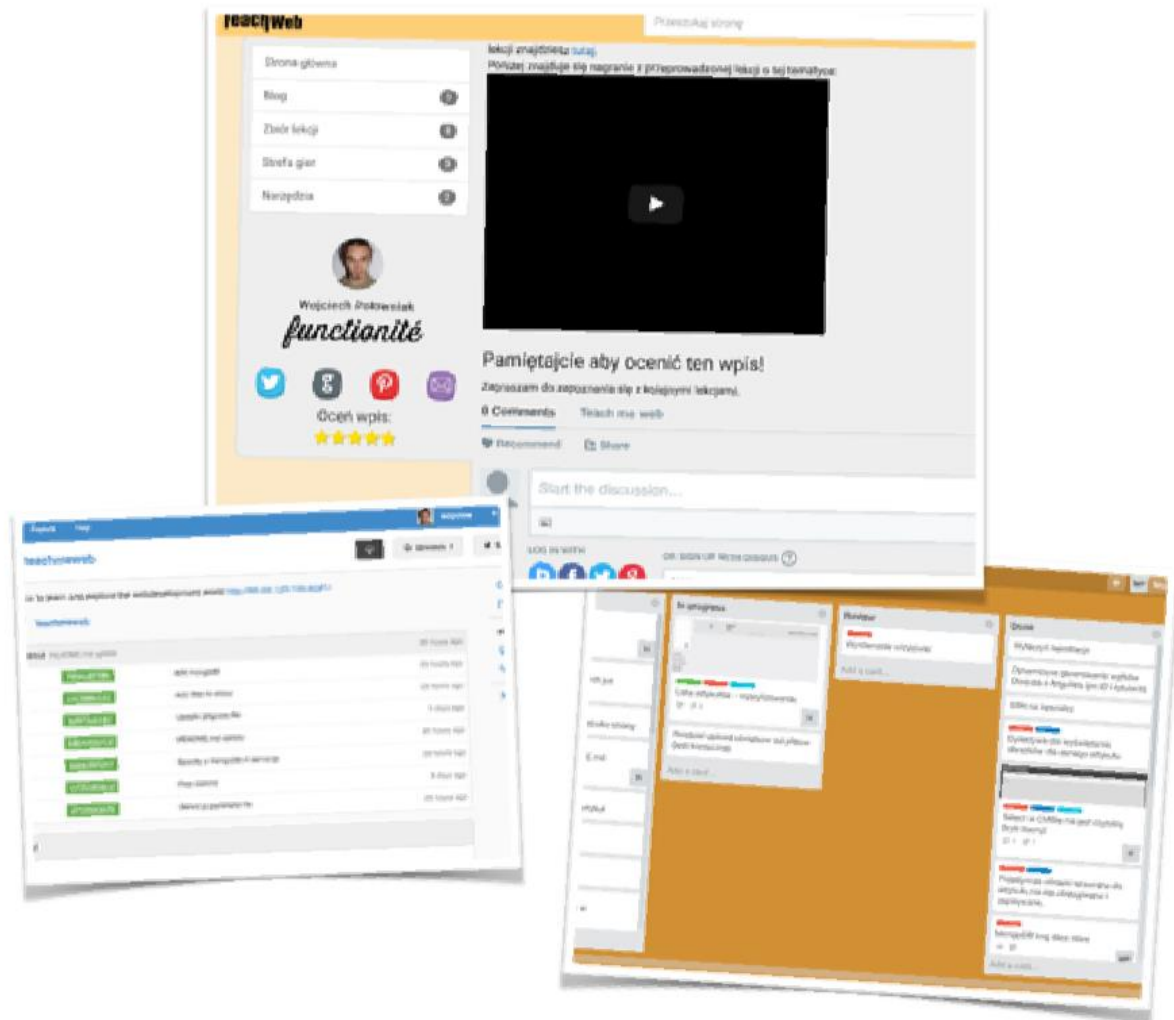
TeachWeb

Przeszukaj stronę

Strona główna

Blog

Zbiór lekcji

Strefa gier

Narzędzia

Wojciech Dokowniak

functionité

Oceń wpis:

lekcji znajdziesz tutaj.

Poniżej znajduje się nagranie z przeprowadzonej lekcji o tej tematyce:

Pamiętajcie aby ocenić ten wpis!

Zapraszam do zapoznania się z kolejnymi lekcjami.

0 Comments

Teach me web

Recommend

Share

Start the discussion...

LOG IN WITH

OR SIGN UP WITH DISQUS

teachmeweb

teachmeweb

In progress

Review

Done

Add a card...

Add a card...

Add a card...